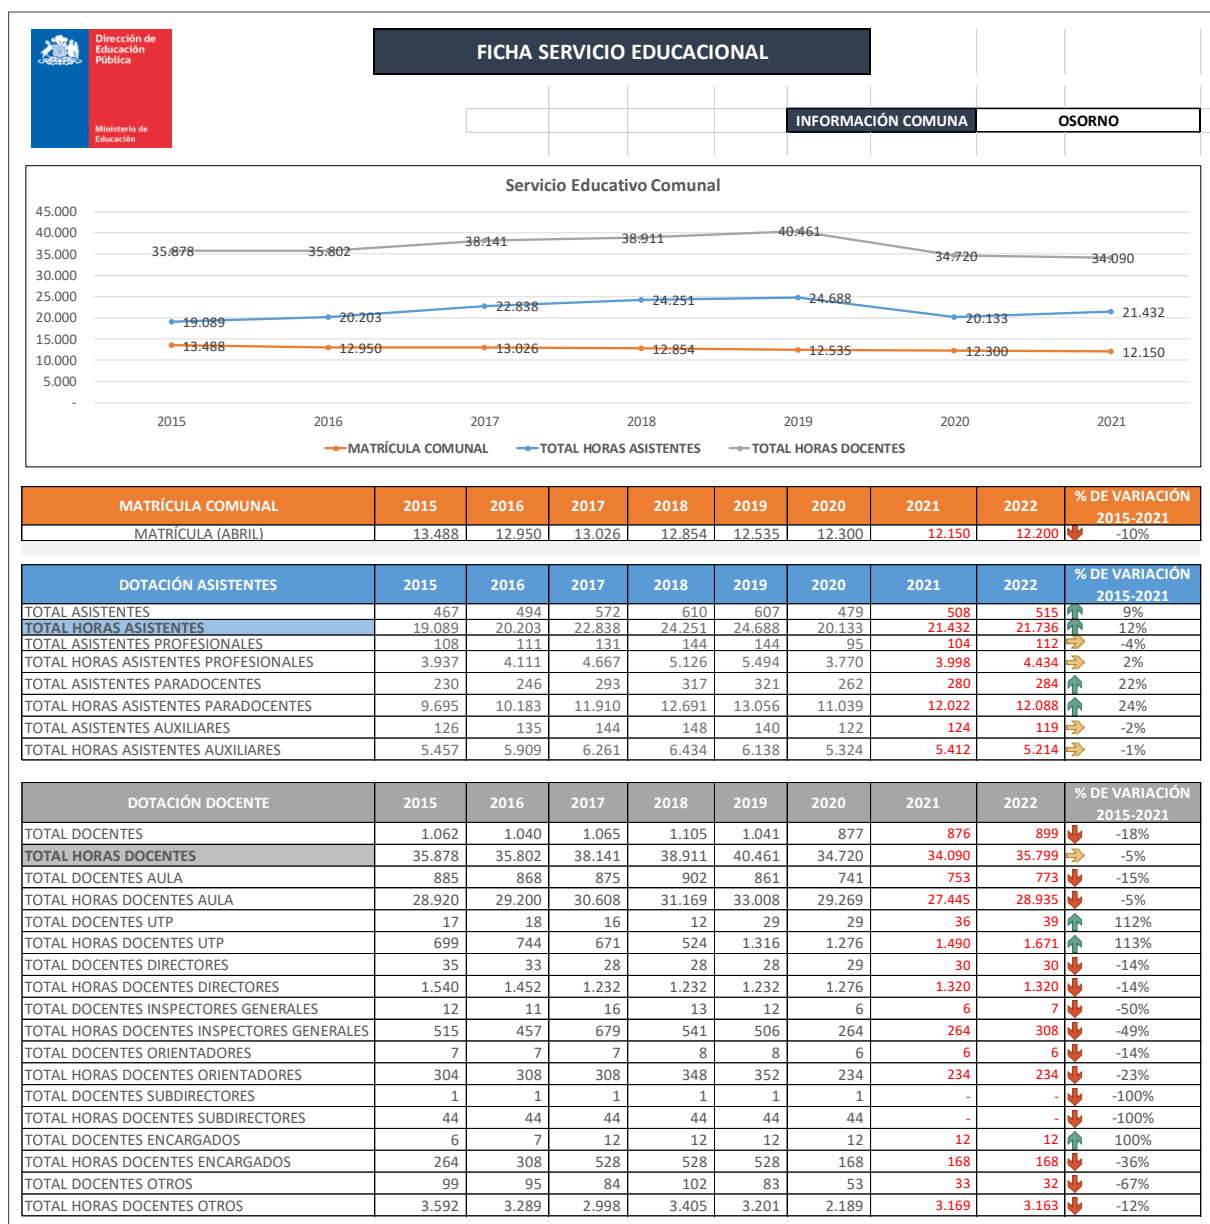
Dirección de Educación Pública

Ministerio de Educación

FICHA SERVICIO EDUCACIONAL

INFORMACIÓN COMUNA | OSORNO

Servicio Educativo Comunal

45.000
40.000
35.000
30.000
25.000
20.000
15.000
10.000
5.000
-

35.878 35.802 38.141 38.911 40.461 34.720 34.090
19.089 20.203 22.838 24.251 24.688 20.133 21.432
13.488 12.950 13.026 12.854 12.535 12.300 12.150

2015 2016 2017 2018 2019 2020 2021

MATRÍCULA COMUNAL TOTAL HORAS ASISTENTES TOTAL HORAS DOCENTES

| MATRÍCULA COMUNAL | 2015 | 2016 | 2017 | 2018 | 2019 | 2020 | 2021 | 2022 | % DE VARIACIÓN 2015-2021 |
|---|---|---|---|---|---|---|---|---|---|
| MATRÍCULA (ABRIL) | 13.488 | 12.950 | 13.026 | 12.854 | 12.535 | 12.300 | 12.150 | 12.200 | -10% |

| DOTACIÓN ASISTENTES | 2015 | 2016 | 2017 | 2018 | 2019 | 2020 | 2021 | 2022 | % DE VARIACIÓN 2015-2021 |
|---|---|---|---|---|---|---|---|---|---|
| TOTAL ASISTENTES | 467 | 494 | 572 | 610 | 607 | 479 | 508 | 515 | 9% |
| TOTAL HORAS ASISTENTES | 19.089 | 20.203 | 22.838 | 24.251 | 24.688 | 20.133 | 21.432 | 21.736 | 12% |
| TOTAL ASISTENTES PROFESIONALES | 108 | 111 | 131 | 144 | 144 | 95 | 104 | 112 | -4% |
| TOTAL HORAS ASISTENTES PROFESIONALES | 3.937 | 4.111 | 4.667 | 5.126 | 5.494 | 3.770 | 3.998 | 4.434 | 2% |
| TOTAL ASISTENTES PARADOCENTES | 230 | 246 | 293 | 317 | 321 | 262 | 280 | 284 | 22% |
| TOTAL HORAS ASISTENTES PARADOCENTES | 9.695 | 10.183 | 11.910 | 12.691 | 13.056 | 11.039 | 12.022 | 12.088 | 24% |
| TOTAL ASISTENTES AUXILIARES | 126 | 135 | 144 | 148 | 140 | 122 | 124 | 119 | -2% |
| TOTAL HORAS ASISTENTES AUXILIARES | 5.457 | 5.909 | 6.261 | 6.434 | 6.138 | 5.324 | 5.412 | 5.214 | -1% |

| DOTACIÓN DOCENTE | 2015 | 2016 | 2017 | 2018 | 2019 | 2020 | 2021 | 2022 | % DE VARIACIÓN 2015-2021 |
|---|---|---|---|---|---|---|---|---|---|
| TOTAL DOCENTES | 1.062 | 1.040 | 1.065 | 1.105 | 1.041 | 877 | 876 | 899 | -18% |
| TOTAL HORAS DOCENTES | 35.878 | 35.802 | 38.141 | 38.911 | 40.461 | 34.720 | 34.090 | 35.799 | -5% |
| TOTAL DOCENTES AULA | 885 | 868 | 875 | 902 | 861 | 741 | 753 | 773 | -15% |
| TOTAL HORAS DOCENTES AULA | 28.920 | 29.200 | 30.608 | 31.169 | 33.008 | 29.269 | 27.445 | 28.935 | -5% |
| TOTAL DOCENTES UTP | 17 | 18 | 16 | 12 | 29 | 29 | 36 | 39 | 112% |
| TOTAL HORAS DOCENTES UTP | 699 | 744 | 671 | 524 | 1.316 | 1.276 | 1.490 | 1.671 | 113% |
| TOTAL DOCENTES DIRECTORES | 35 | 33 | 28 | 28 | 28 | 29 | 30 | 30 | -14% |
| TOTAL HORAS DOCENTES DIRECTORES | 1.540 | 1.452 | 1.232 | 1.232 | 1.232 | 1.276 | 1.320 | 1.320 | -14% |
| TOTAL DOCENTES INSPECTORES GENERALES | 12 | 11 | 16 | 13 | 12 | 6 | 6 | 7 | -50% |
| TOTAL HORAS DOCENTES INSPECTORES GENERALES | 515 | 457 | 679 | 541 | 506 | 264 | 264 | 308 | -49% |
| TOTAL DOCENTES ORIENTADORES | 7 | 7 | 7 | 8 | 8 | 6 | 6 | 6 | -14% |
| TOTAL HORAS DOCENTES ORIENTADORES | 304 | 308 | 308 | 348 | 352 | 234 | 234 | 234 | -23% |
| TOTAL DOCENTES SUBDIRECTORES | 1 | 1 | 1 | 1 | 1 | 1 | - | - | -100% |
| TOTAL HORAS DOCENTES SUBDIRECTORES | 44 | 44 | 44 | 44 | 44 | 44 | - | - | -100% |
| TOTAL DOCENTES ENCARGADOS | 6 | 7 | 12 | 12 | 12 | 12 | 12 | 12 | 100% |
| TOTAL HORAS DOCENTES ENCARGADOS | 264 | 308 | 528 | 528 | 528 | 168 | 168 | 168 | -36% |
| TOTAL DOCENTES OTROS | 99 | 95 | 84 | 102 | 83 | 53 | 33 | 32 | -67% |
| TOTAL HORAS DOCENTES OTROS | 3.592 | 3.289 | 2.998 | 3.405 | 3.201 | 2.189 | 3.169 | 3.163 | -12% |